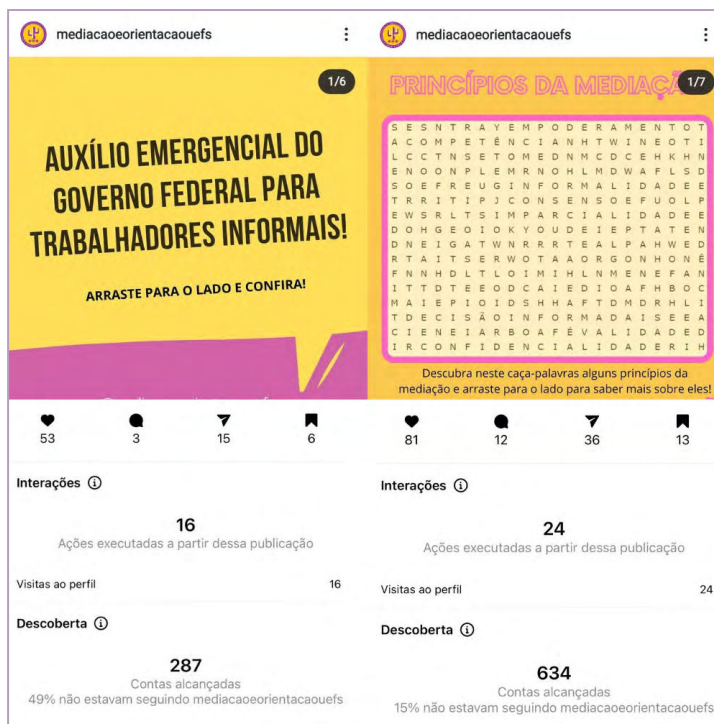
mediacaoeorientacaouefs

1/6

AUXÍLIO EMERGENCIAL DO GOVERNO FEDERAL PARA TRABALHADORES INFORMAIS!

ARRASTE PARA O LADO E CONFIRA!

53 3 15 6

Interações

16
Ações executadas a partir dessa publicação

Visitas ao perfil 16

Descoberta

287
Contas alcançadas
49% não estavam seguindo mediacaoeorientacaouefs

mediacaoeorientacaouefs

PRINCÍPIOS DA MEDIAÇ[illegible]

1/7

S E S N T R A Y E M P O D E R A M E N T O T
A C O M P E T Ê N C I A N H T W I N E O T I
L C C T N S E T O M E D N M C D C E H K H N
E N O O N P L E M R N O H L M D W A F L S D
S O E F R E U G I N F O R M A L I D A D E E
T R R I T I P J C O N S E N S O E F U O L P
E W S R L T S I M P A R C I A L I D A D E E
D O H G E O I O K Y O U D E I E P T A T E N
D N E I G A T W N R R R T E A L P A H W E D
R T A I T S E R W O T A A O R G O N H O N Ê
F N N H D L T L O I M I H L N M E N E F A N
I T T D T E E O D C A I E D I O A F H B O C
M A I E P I O I D S H H A F T D M D R H L I
T D E C I S Ã O I N F O R M A D A I S E E A
C I E N E I A R B O A F Ê V A L I D A D E D
I R C O N F I D E N C I A L I D A D E R I H

Descubra neste caça-palavras alguns princípios da mediação e arraste para o lado para saber mais sobre eles!

81 12 36 13

Interações

24
Ações executadas a partir dessa publicação

Visitas ao perfil 24

Descoberta

634
Contas alcançadas
15% não estavam seguindo mediacaoeorientacaouefs